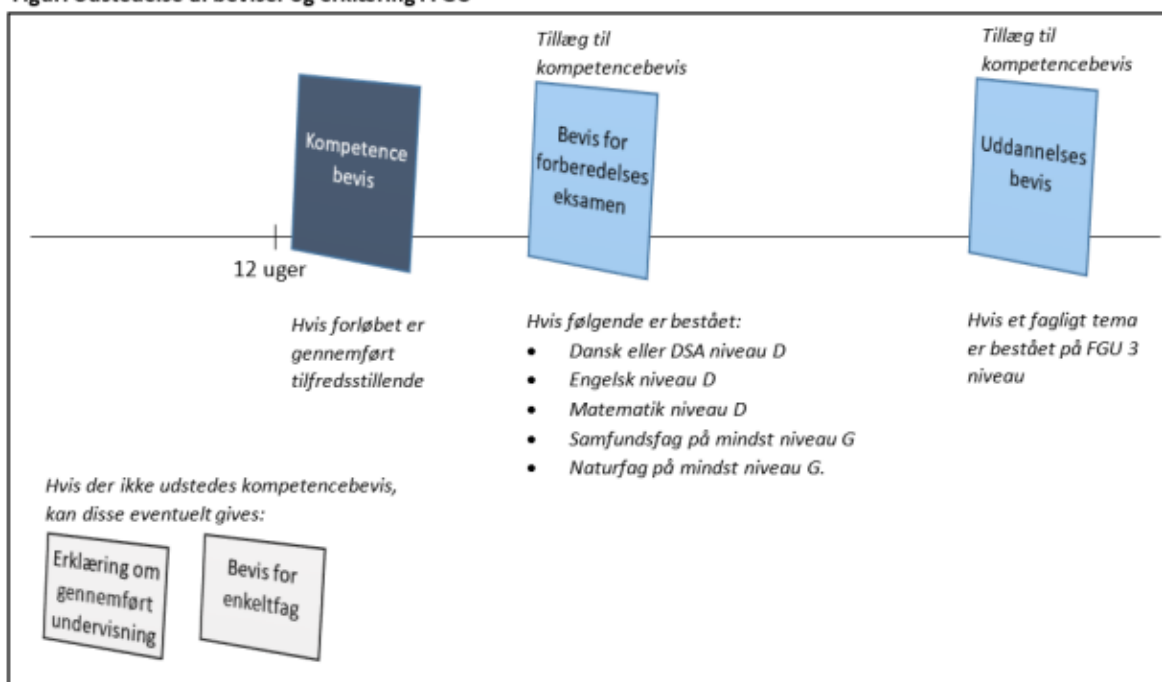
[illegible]

Tillæg til kompetencebevis

Tillæg til kompetencebevis

Kompetence bevis

Bevis for forberedelses eksamen

Uddannelses bevis

12 uger

Hvis forløbet er gennemført tilfredsstillende

Hvis følgende er bestået:
- Dansk eller DSA niveau D
- Engelsk niveau D
- Matematik niveau D
- Samfundsfag på mindst niveau G
- Naturfag på mindst niveau G.

Hvis et fagligt tema er bestået på FGU 3 niveau

Hvis der ikke udstedes kompetencebevis, kan disse eventuelt gives:

Erklæring om gennemført undervisning

Bevis for enkeltfag